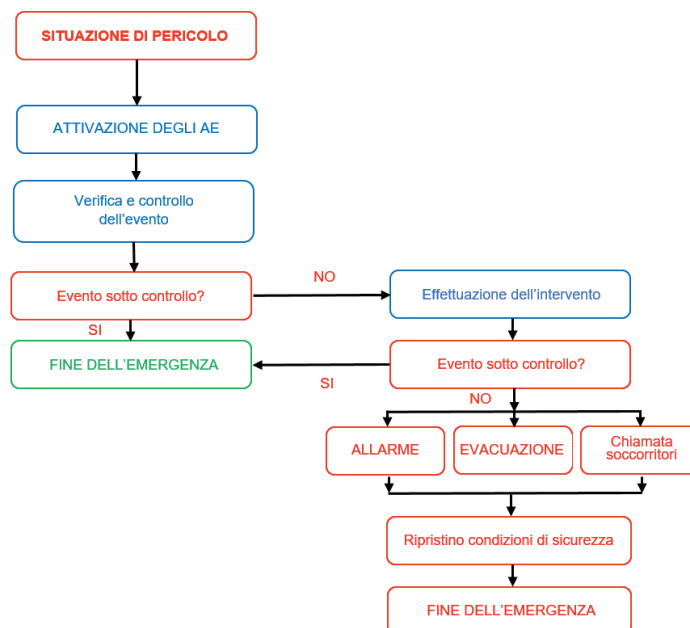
SITUAZIONE DI PERICOLO

ATTIVAZIONE DEGLI AE

Verifica e controllo dell'evento

Evento sotto controllo?

NO

Effettuazione dell'intervento

SI

FINE DELL'EMERGENZA

Evento sotto controllo?

SI

NO

ALLARME

EVACUAZIONE

Chiamata soccorritori

Ripristino condizioni di sicurezza

FINE DELL'EMERGENZA